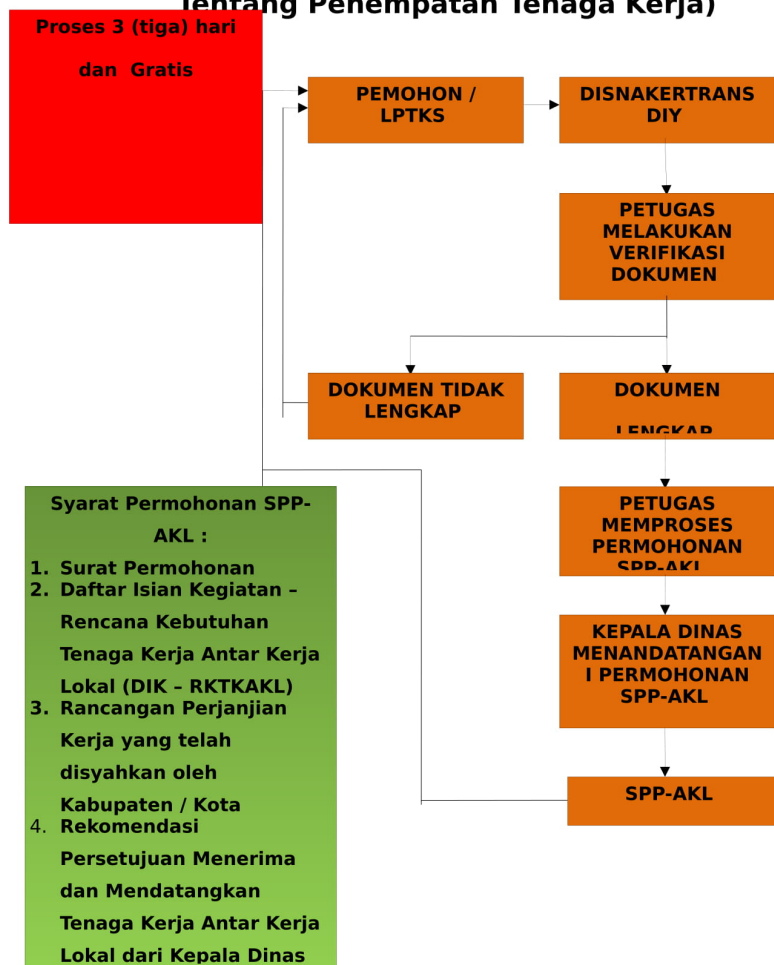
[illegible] tentang Penempatan Tenaga Kerja)

Proses 3 (tiga) hari dan Gratis

PEMOHON / LPTKS

DISNAKERTRANS DIY

PETUGAS MELAKUKAN VERIFIKASI DOKUMEN

DOKUMEN TIDAK LENGKAP

DOKUMEN LENGKAP

Syarat Permohonan SPP-AKL :
1. Surat Permohonan
2. Daftar Isian Kegiatan – Rencana Kebutuhan Tenaga Kerja Antar Kerja Lokal (DIK – RKTKAKL)
3. Rancangan Perjanjian Kerja yang telah disyahkan oleh Kabupaten / Kota
4. Rekomendasi Persetujuan Menerima dan Mendatangkan Tenaga Kerja Antar Kerja Lokal dari Kepala Dinas

PETUGAS MEMPROSES PERMOHONAN SPP-AKL

KEPALA DINAS MENANDATANGANI PERMOHONAN SPP-AKL

SPP-AKL